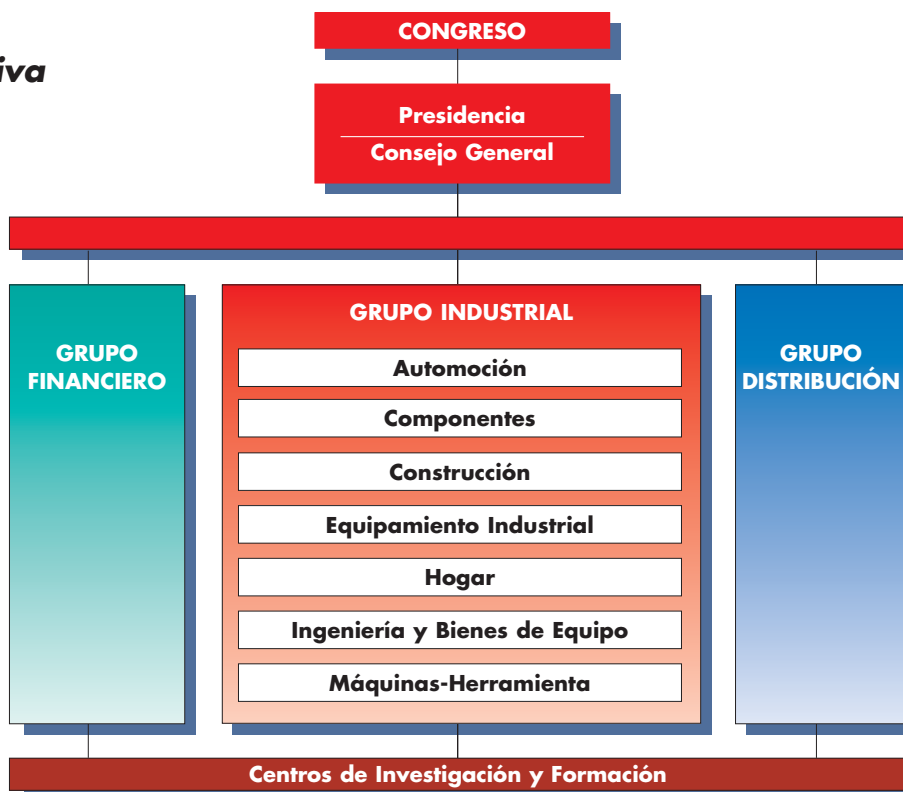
iva

CONGRESO

Presidencia

Consejo General

GRUPO FINANCIERO

GRUPO INDUSTRIAL

Automoción

Componentes

Construcción

Equipamiento Industrial

Hogar

Ingeniería y Bienes de Equipo

Máquinas-Herramienta

GRUPO DISTRIBUCIÓN

Centros de Investigación y Formación